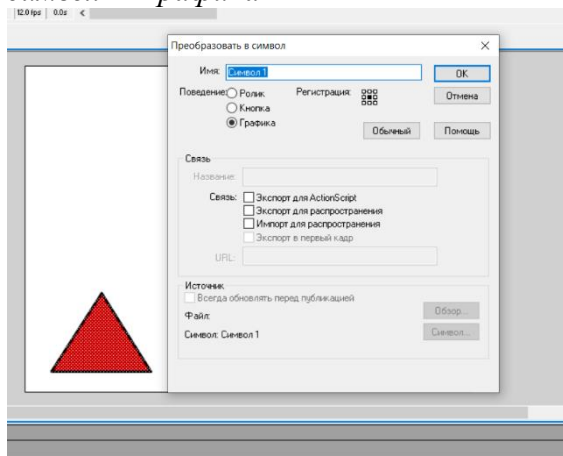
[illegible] графика

12.0 fps | 0.0s <

Преобразовать в символ

Имя: Символ 1

OK

Поведение: Ролик
Кнопка
Графика

Регистрация:

Отмена

Обычный

Помощь

Связь

Название:

Связь: Экспорт для ActionScript
Экспорт для распространения
Импорт для распространения
Экспорт в первый кадр

URL:

Источник

Всегда обновлять перед публикацией

Файл:

Обзор...

Символ: Символ 1

Символ...